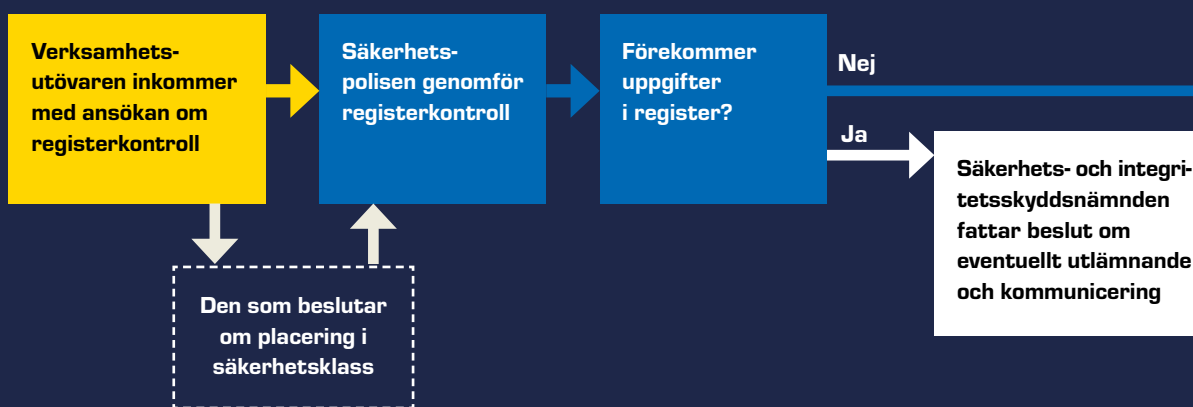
Verksamhetsutövaren inkommer med ansökan om registerkontroll

Säkerhetspolisen genomför registerkontroll

Förekommer uppgifter i register?

Nej

Ja

Säkerhets- och integritetsskyddsnämnden fattar beslut om eventuellt utlämnande och kommunicering

Den som beslutar om placering i säkerhetsklass